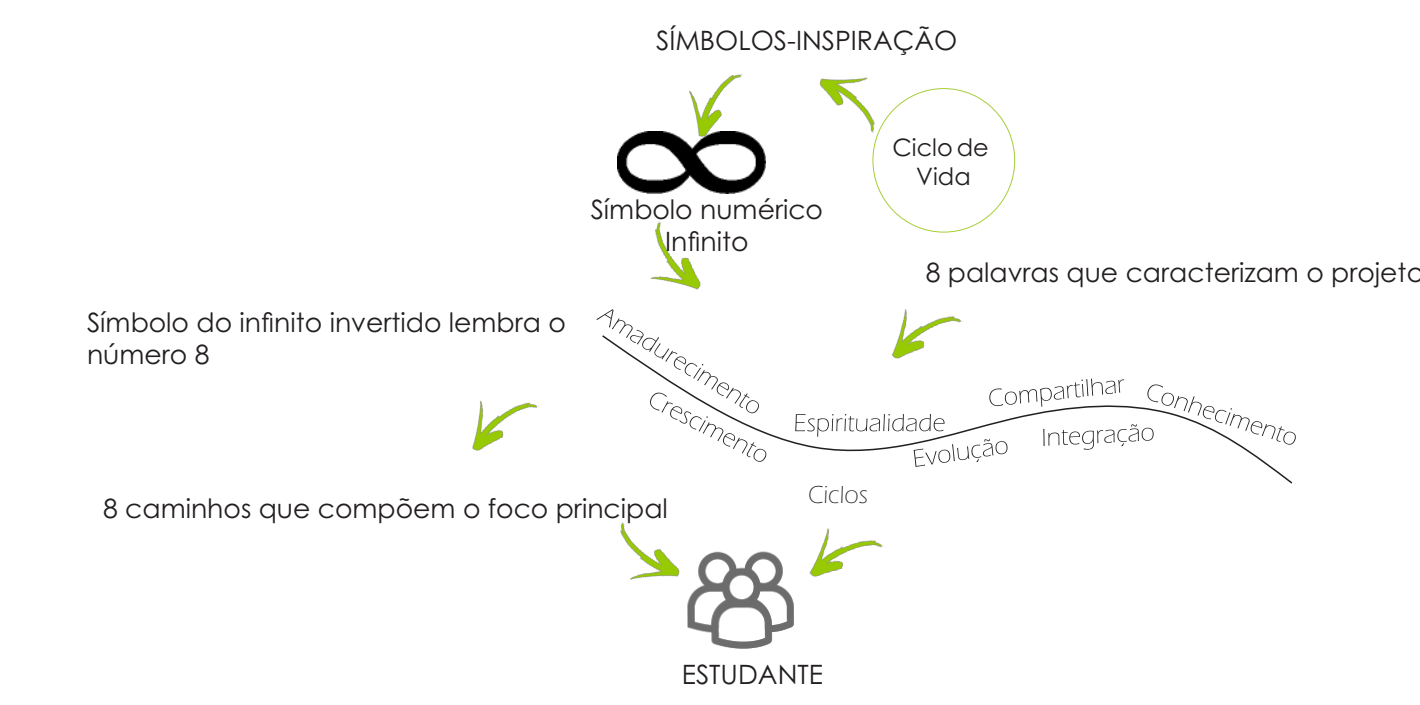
SÍMBOLOS-INSPIRAÇÃO

Ciclo de Vida

Símbolo numérico Infinito

8 palavras que caracterizam o projeto

Símbolo do infinito invertido lembra o número 8

Amadurecimento

Crescimento

Espiritualidade

Compartilhar

Conhecimento

Evolução

Integração

Ciclos

8 caminhos que compõem o foco principal

ESTUDANTE